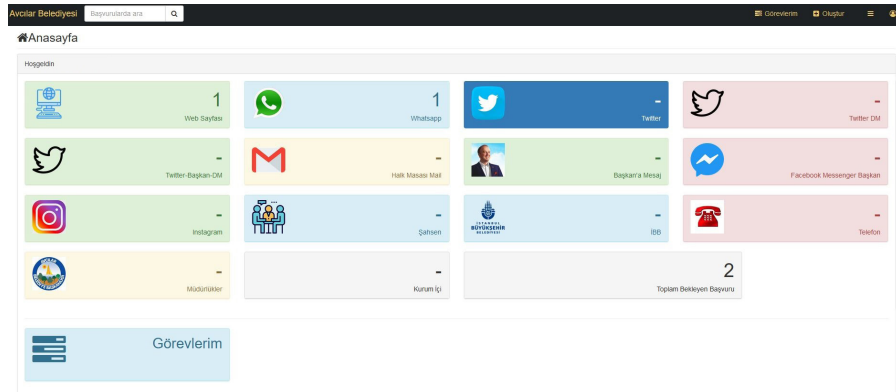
Avcılar Belediyesi Başvurularda ara

Görevlerim Oluştur

Anasayfa

Hoşgeldin

1
Web Sayfası

1
Whatsapp

-
Twitter

-
Twitter DM

-
Twitter-Başkan-DM

-
Halk Masası Mail

-
Başkan'a Mesaj

-
Facebook Messenger Başkan

-
Instagram

-
Şahsen

İSTANBUL BÜYÜKŞEHİR BELEDİYESİ
-
İBB

-
Telefon

-
Müdürlükler

-
Kurum İçi

2
Toplam Bekleyen Başvuru

Görevlerim